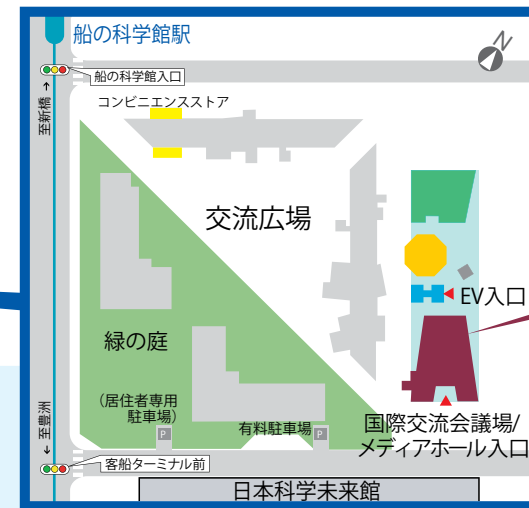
船の科学館駅

船の科学館入口

コンビニエンスストア

至新橋 →

交流広場

EV入口

緑の庭

(居住者専用駐車場)

P

有料駐車場

P

国際交流会議場/メディアホール入口

← 至豊洲

客船ターミナル前

日本科学未来館